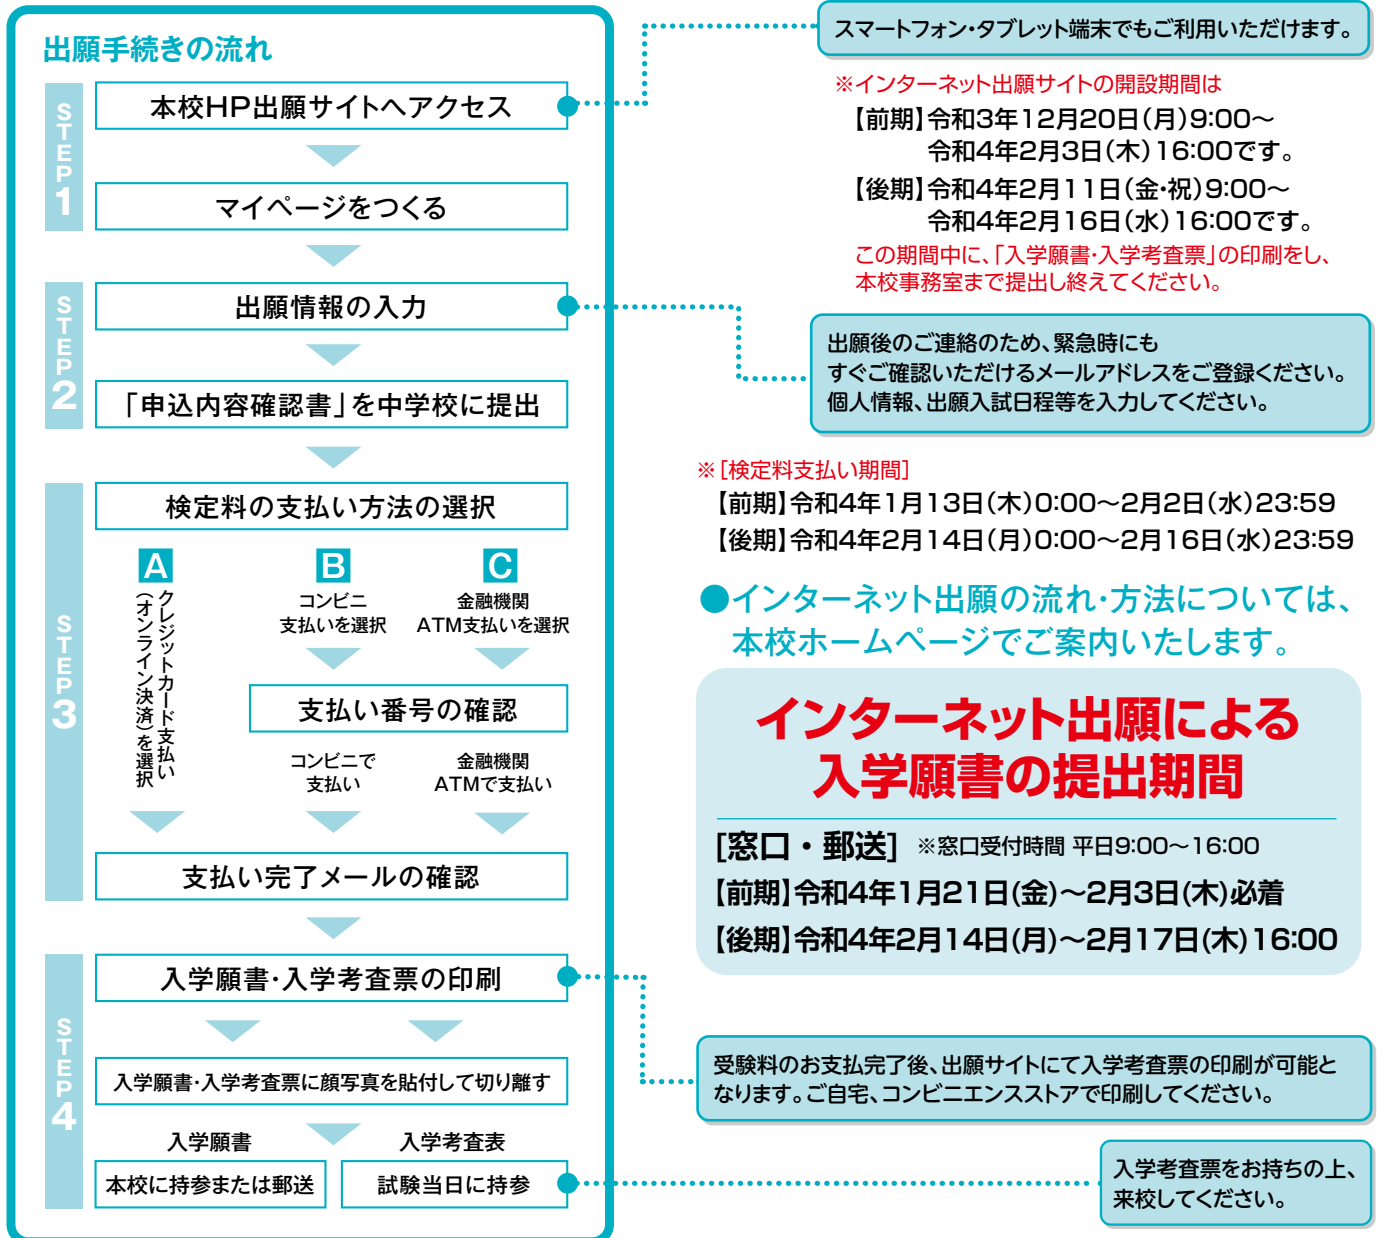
出願手続きの流れ

STEP1

本校HP出願サイトへアクセス

マイページをつくる

STEP2

出願情報の入力

「申込内容確認書」を中学校に提出

STEP3

検定料の支払い方法の選択

A
クレジットカード支払い（オンライン決済）を選択

B
コンビニ支払いを選択

C
金融機関ATM支払いを選択

支払い番号の確認

コンビニで支払い

金融機関ATMで支払い

支払い完了メールの確認

STEP4

入学願書・入学考査票の印刷

入学願書・入学考査票に顔写真を貼付して切り離す

入学願書
本校に持参または郵送

入学考査表
試験当日に持参

スマートフォン・タブレット端末でもご利用いただけます。

※インターネット出願サイトの開設期間は
【前期】令和3年12月20日(月)9:00〜
令和4年2月3日(木)16:00です。
【後期】令和4年2月11日(金・祝)9:00〜
令和4年2月16日(水)16:00です。
この期間中に、「入学願書・入学考査票」の印刷をし、本校事務室まで提出し終えてください。

出願後のご連絡のため、緊急時にもすぐご確認いただけるメールアドレスをご登録ください。個人情報、出願入試日程等を入力してください。

※[検定料支払い期間]
【前期】令和4年1月13日(木)0:00〜2月2日(水)23:59
【後期】令和4年2月14日(月)0:00〜2月16日(水)23:59

●インターネット出願の流れ・方法については、本校ホームページでご案内いたします。

インターネット出願による入学願書の提出期間

[窓口・郵送] ※窓口受付時間 平日9:00〜16:00
【前期】令和4年1月21日(金)〜2月3日(木)必着
【後期】令和4年2月14日(月)〜2月17日(木)16:00

受験料のお支払完了後、出願サイトにて入学考査票の印刷が可能となります。ご自宅、コンビニエンスストアで印刷してください。

入学考査票をお持ちの上、来校してください。